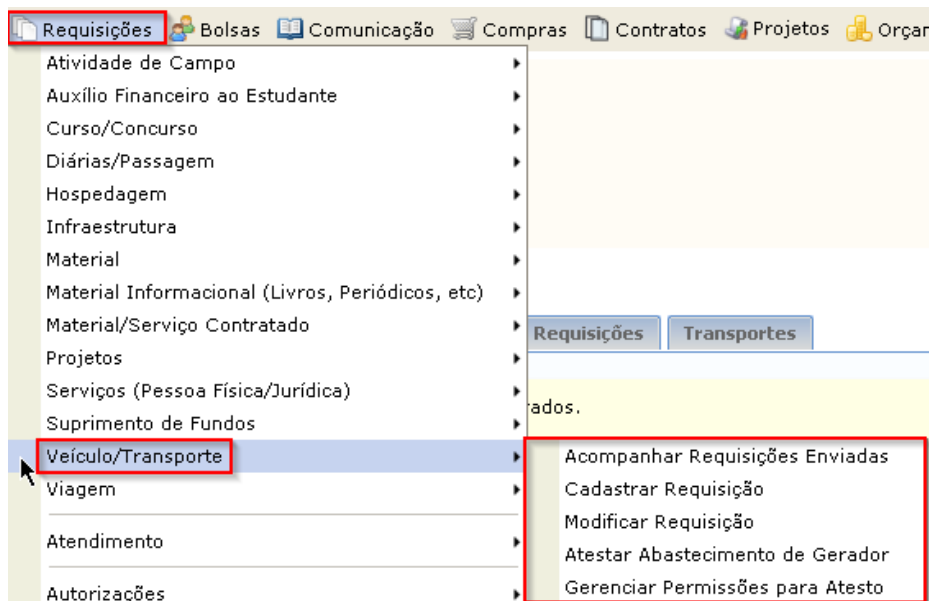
Requisições Bolsas Comunicação Compras Contratos Projetos Orçan

Atividade de Campo
Auxílio Financeiro ao Estudante
Curso/Concurso
Diárias/Passagem
Hospedagem
Infraestrutura
Material
Material Informacional (Livros, Periódicos, etc)
Material/Serviço Contratado
Projetos
Serviços (Pessoa Física/Jurídica)
Suprimento de Fundos
Veículo/Transporte
Viagem
Atendimento
Autorizações

Requisições Transportes

rados.

Acompanhar Requisições Enviadas
Cadastrar Requisição
Modificar Requisição
Atestar Abastecimento de Gerador
Gerenciar Permissões para Atesto